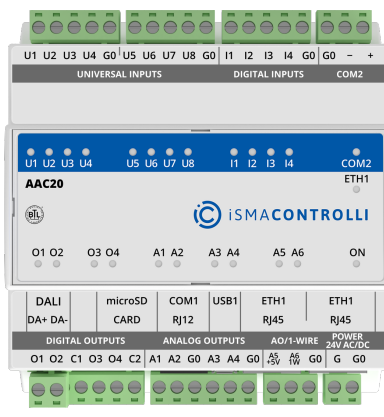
U1 U2 U3 U4 G0 U5 U6 U7 U8 G0 I1 I2 I3 I4 G0 G0 – +

UNIVERSAL INPUTS DIGITAL INPUTS COM2

U1 U2 U3 U4 U5 U6 U7 U8 I1 I2 I3 I4 COM2

AAC20

ETH1

BTL

iSMACONTROLLI

O1 O2 O3 O4 A1 A2 A3 A4 A5 A6 ON

DALI
DA+ DA-

microSD
CARD

COM1
RJ12

USB1

ETH1
RJ45

ETH1
RJ45

DIGITAL OUTPUTS ANALOG OUTPUTS AO/1-WIRE POWER 24V AC/DC

O1 O2 C1 O3 O4 C2 A1 A2 G0 A3 A4 G0 A5 +5V A6 1W G0 G G0